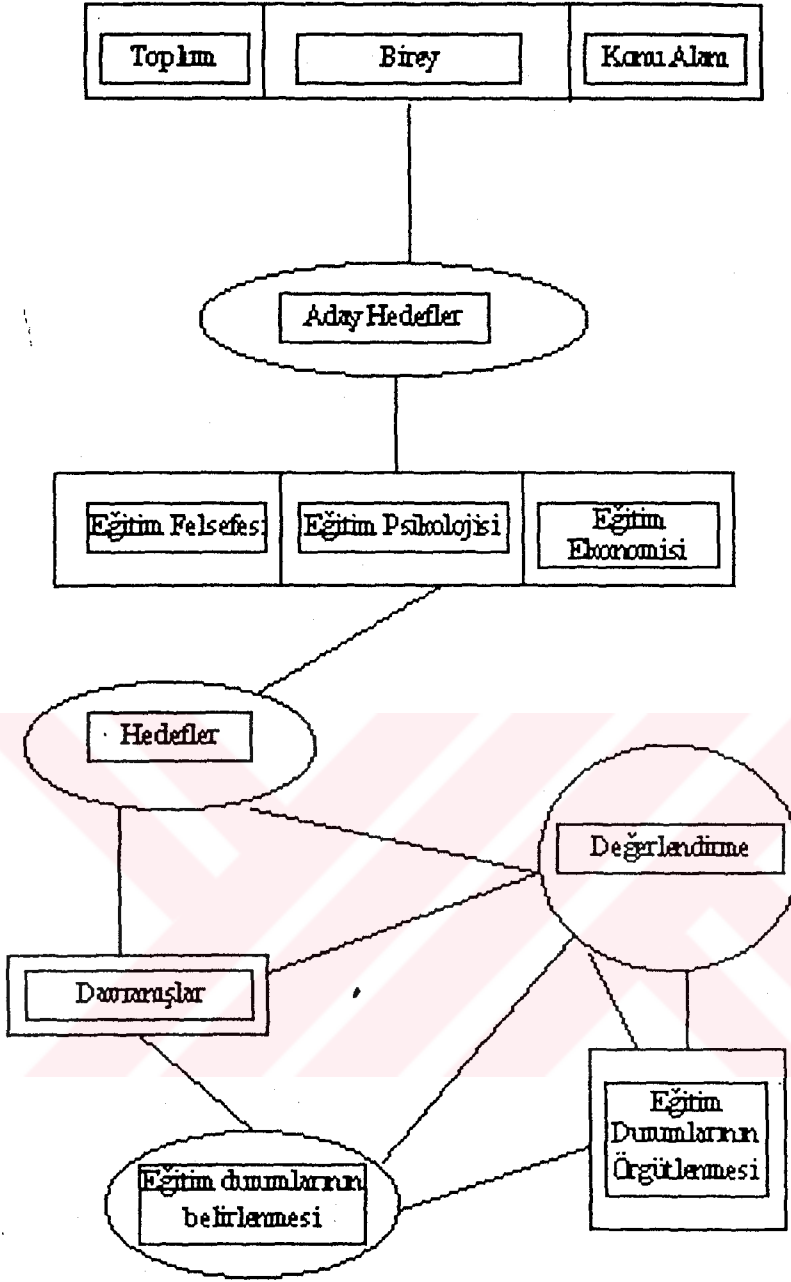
Toplum

Birey

Konu Alanı

Aday Hedefler

Eğitim Felsefesi

Eğitim Psikolojisi

Eğitim Ekonomisi

Hedefler

Değerlendirme

Davranışlar

Eğitim Durumlarının Örgütlenmesi

Eğitim durumlarının belirlenmesi